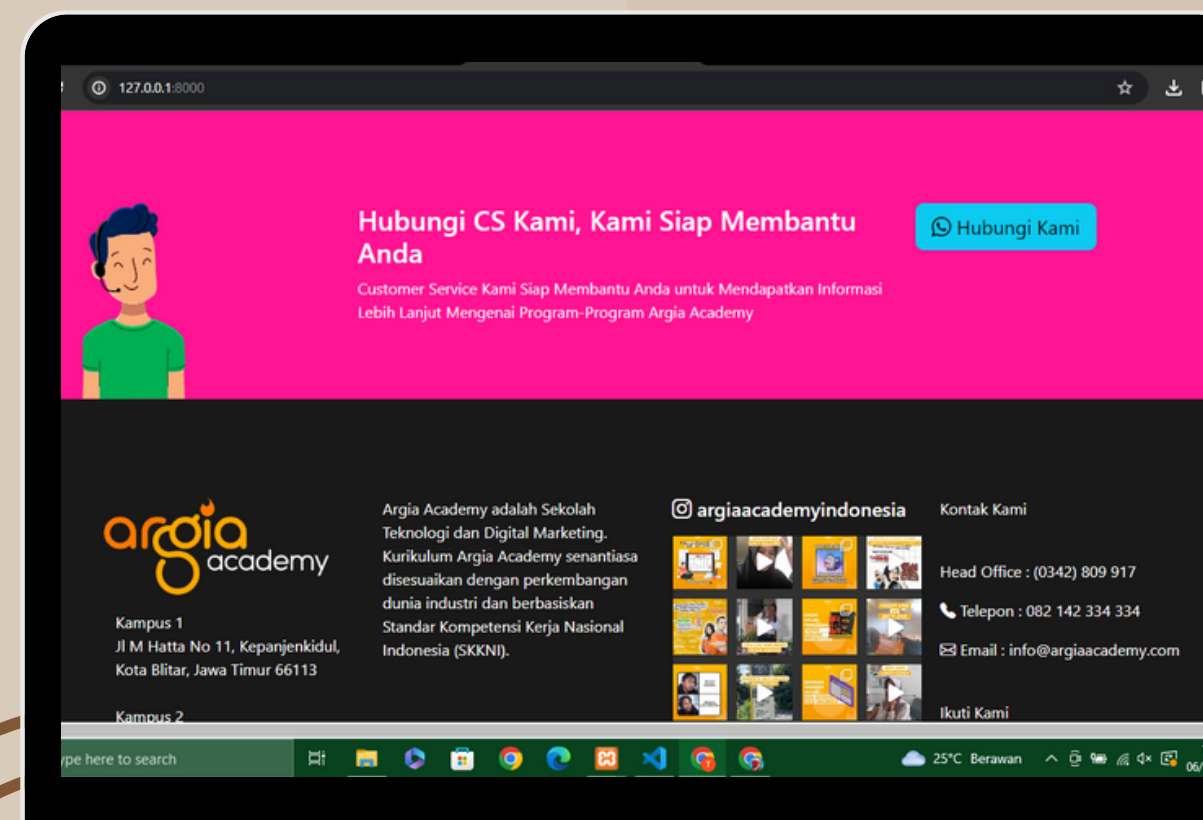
127.0.0.1:8000

Hubungi CS Kami, Kami Siap Membantu Anda

Customer Service Kami Siap Membantu Anda untuk Mendapatkan Informasi Lebih Lanjut Mengenai Program-Program Argia Academy

Hubungi Kami

argia academy

Kampus 1
Jl M Hatta No 11, Kepanjenkidul, Kota Blitar, Jawa Timur 66113

Kampus 2

Argia Academy adalah Sekolah Teknologi dan Digital Marketing. Kurikulum Argia Academy senantiasa disesuaikan dengan perkembangan dunia industri dan berbasiskan Standar Kompetensi Kerja Nasional Indonesia (SKKNI).

argiaacademyindonesia

Kontak Kami

Head Office : (0342) 809 917

Telepon : 082 142 334 334

Email : info@argiaacademy.com

Ikuti Kami

ype here to search

25°C Berawan

06/